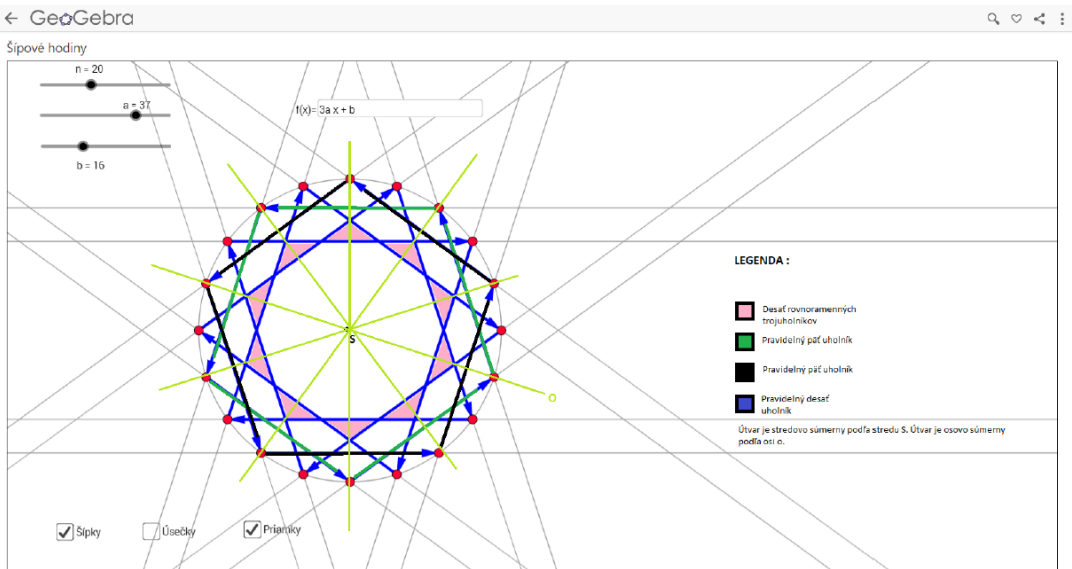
← GeoGebra

Šípové hodiny

n = 20

a = 37

b = 16

f(x)= 3a x + b

S

o

LEGENDA :

Desať rovnoramenných trojuholníkov

Pravidelný päť uholník

Pravidelný päť uholník

Pravidelný desať uholník

Útvar je stredovo súmerný podľa stredu S. Útvar je osovo súmerný podľa osi o.

Šípky

Úsečky

Priamky